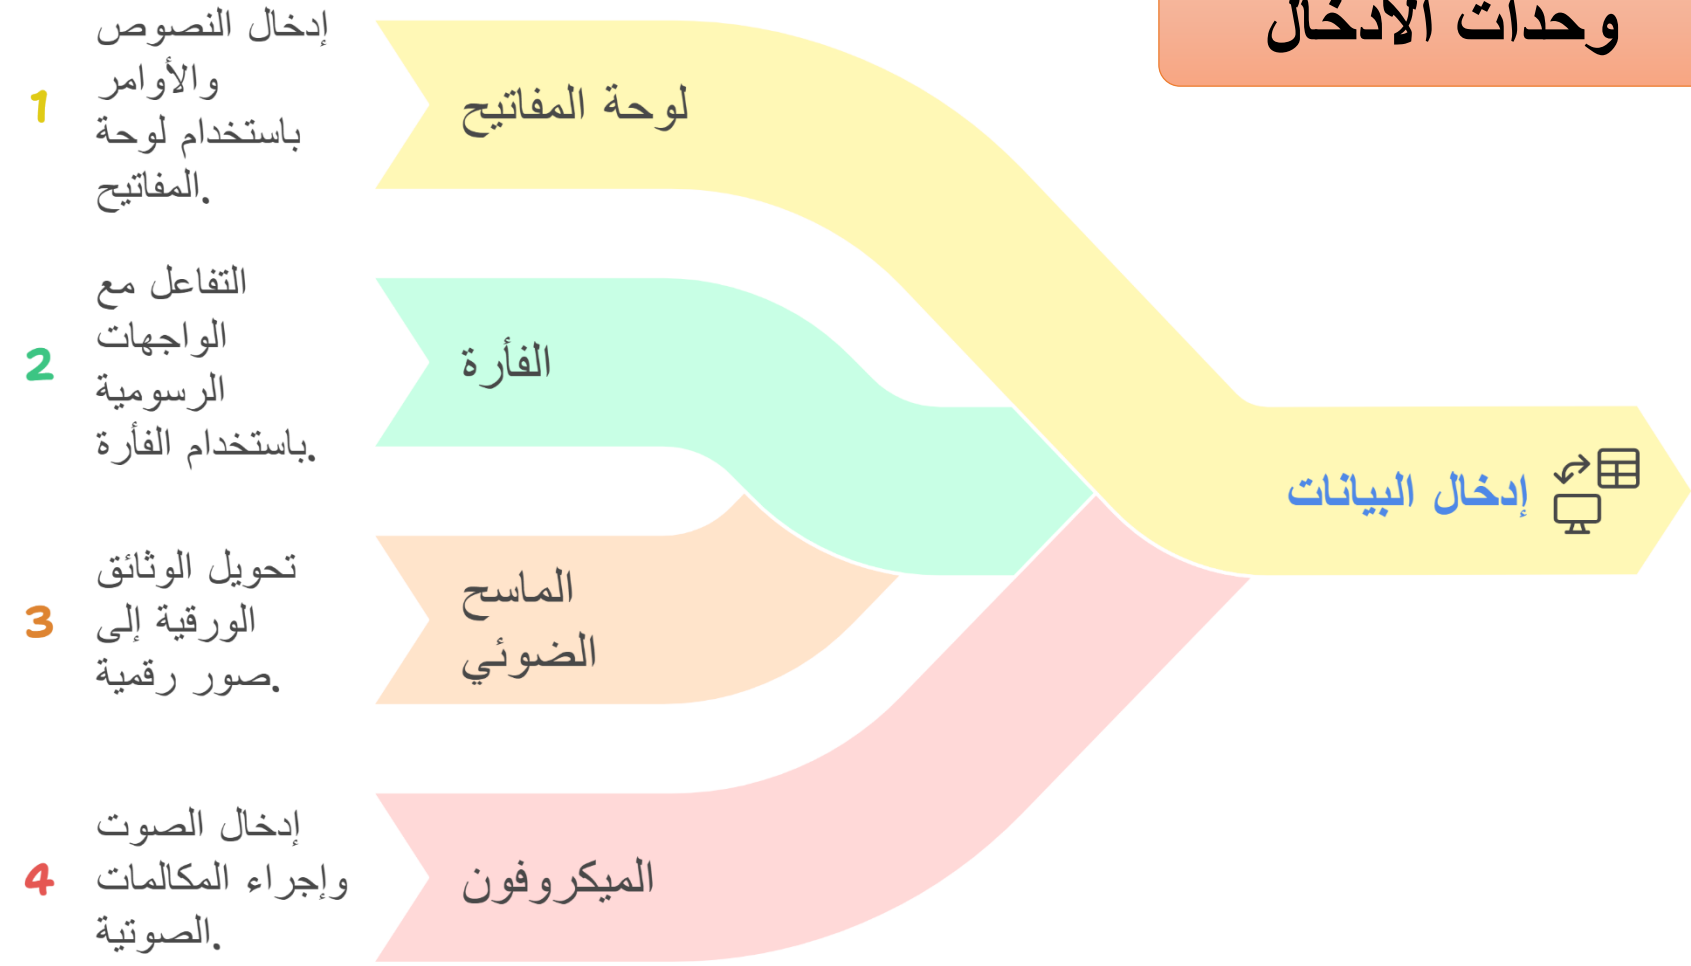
وحدات الادخال

إدخال البيانات

لوحة المفاتيح

1 إدخال النصوص والأوامر باستخدام لوحة المفاتيح.

الفأرة

2 التفاعل مع الواجهات الرسومية باستخدام الفأرة.

الماسح الضوئي

3 تحويل الوثائق الورقية إلى صور رقمية.

الميكروفون

4 إدخال الصوت وإجراء المكالمات الصوتية.